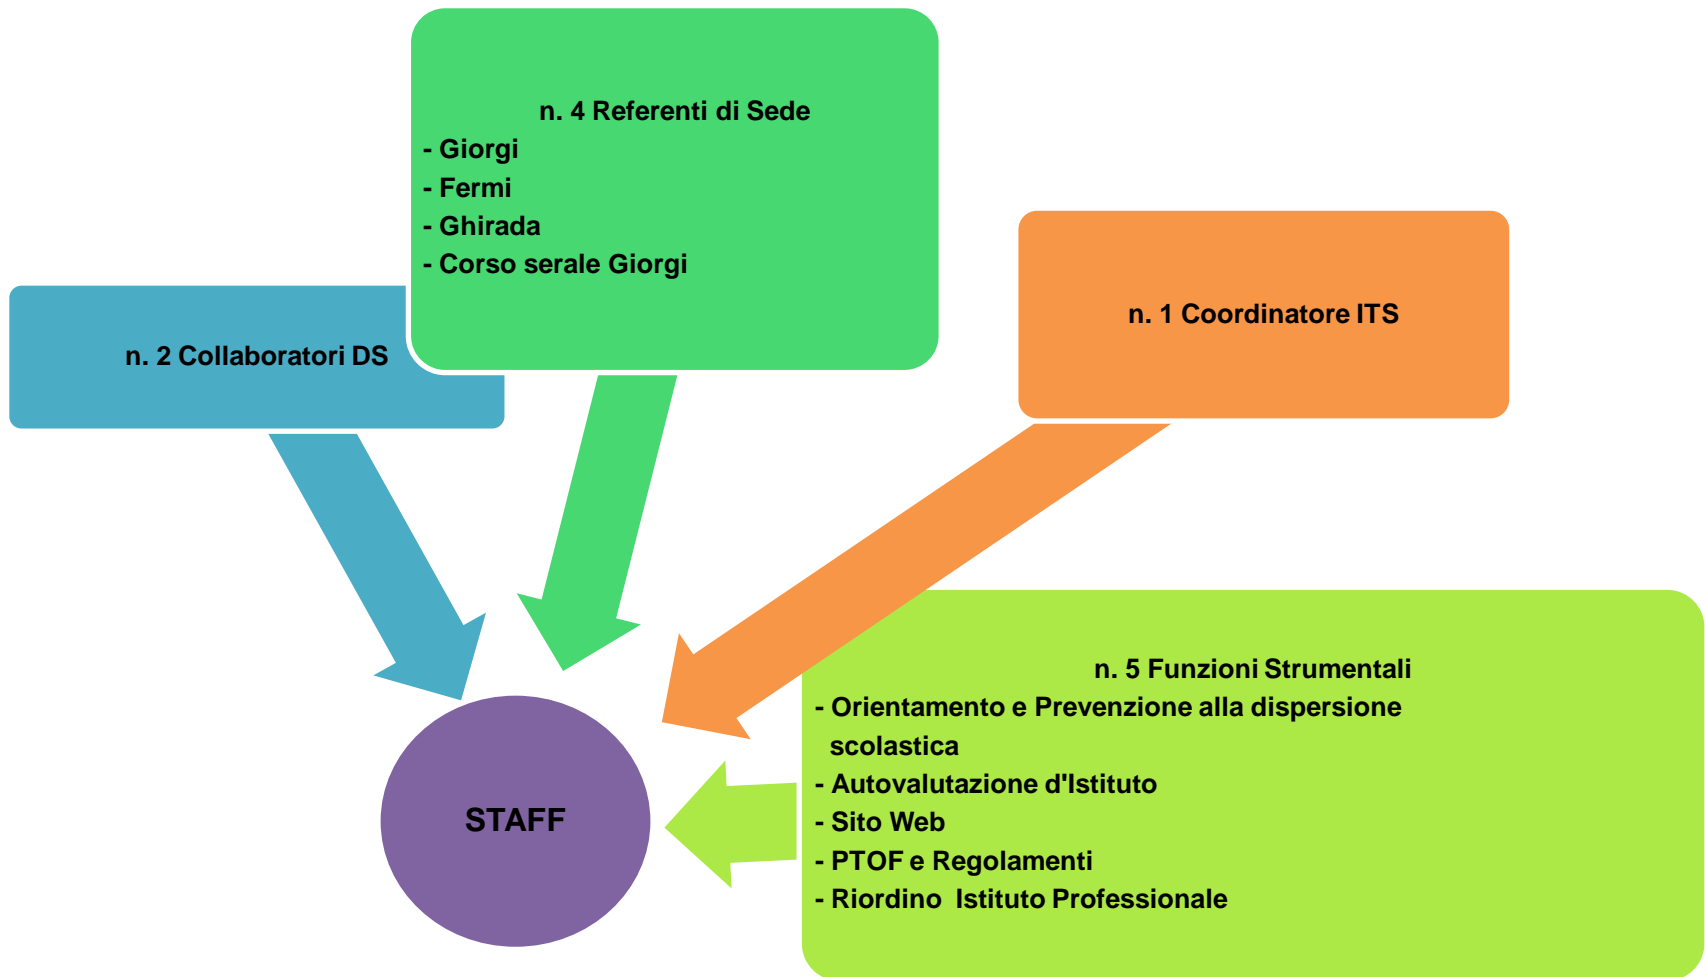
n. 4 Referenti di Sede
- Giorgi
- Fermi
- Ghirada
- Corso serale Giorgi

n. 2 Collaboratori DS

n. 1 Coordinatore ITS

n. 5 Funzioni Strumentali
- Orientamento e Prevenzione alla dispersione scolastica
- Autovalutazione d'Istituto
- Sito Web
- PTOF e Regolamenti
- Riordino Istituto Professionale

STAFF